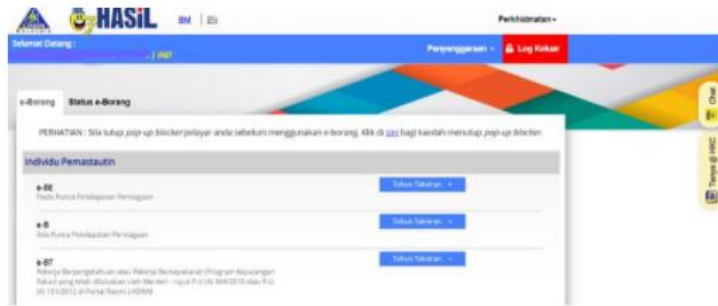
HASiL BM | EN

Perkhidmatan

Selamat Datang : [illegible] | PAD

Penyenggaraan | Log Keluar

e-Borang | Status e-Borang

PERHATIAN : Sila tutup pop-up blocker pelayar anda sebelum menggunakan e-borang. Klik di sini bagi kaedah menutup pop-up blocker.

Individu Pemastautin

e-BE
Tiada Punca Pendapatan Perniagaan

Tahun Taksiran

e-B
Ada Punca Pendapatan Perniagaan

Tahun Taksiran

e-BT
Pekerja Berpengetahuan atau Pekerja Berkepakaran (Program Kepulangan Pakar) yang telah diluluskan oleh Menteri - rujuk P.U.(A) 344/2010 atau P.U.(A) 131/2012 di Portal Rasmi LHDNM

Tahun Taksiran

Chat

Tanya @ HASiL